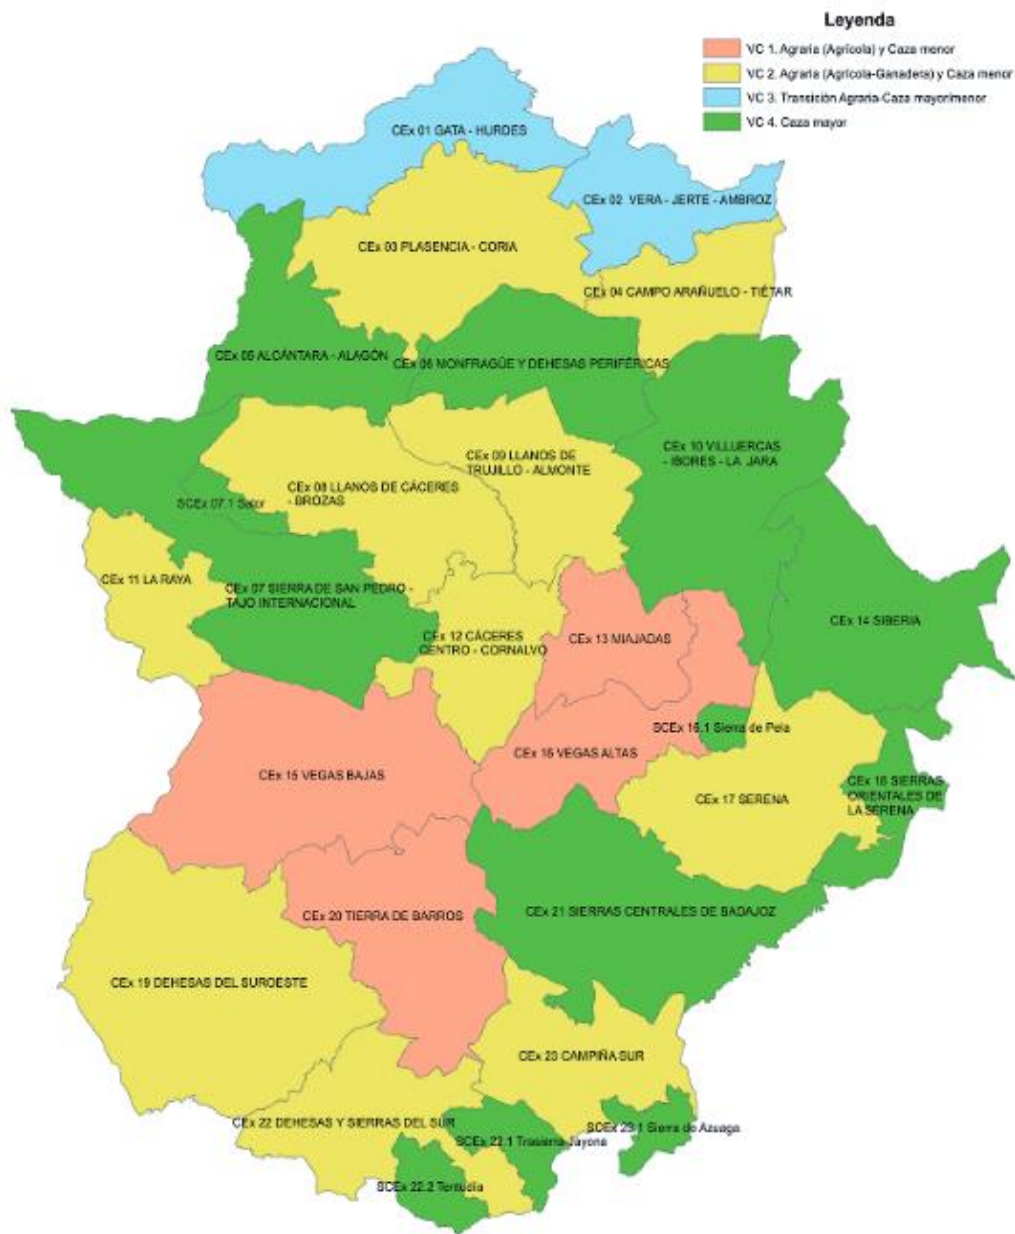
Leyenda

VC 1. Agraria (Agrícola) y Caza menor

VC 2. Agraria (Agrícola-Ganadera) y Caza menor

VC 3. Transición Agraria-Caza mayor/menor

VC 4. Caza mayor

CEx 01 GATA - HURDES

CEx 02 VERA - JERTE - AMBROZ

CEx 03 PLASENCIA - CORIA

CEx 04 CAMPO ARAÑUELO - TIÉTAR

CEx 05 ALCÁNTARA - ALAGÓN

CEx 06 MONFRAGÜE Y DEHESAS PERIFÉRICAS

CEx 09 LLANOS DE TRUJILLO - ALMONTE

CEx 10 VILLUERCAS - IBORES - LA JARA

CEx 08 LLANOS DE CÁCERES - BROZAS

SCEx 07.1 Salor

CEx 11 LA RAYA

CEx 07 SIERRA DE SAN PEDRO - TAJO INTERNACIONAL

CEx 12 CÁCERES CENTRO - CORNALVO

CEx 13 MIAJADAS

CEx 14 SIBERIA

SCEx 16.1 Sierra de Pela

CEx 15 VEGAS BAJAS

CEx 16 VEGAS ALTAS

CEx 18 SIERRAS ORIENTALES DE LA SERENA

CEx 17 SERENA

CEx 20 TIERRA DE BARROS

CEx 21 SIERRAS CENTRALES DE BADAJOZ

CEx 19 DEHESAS DEL SUROESTE

CEx 23 CAMPIÑA SUR

CEx 22 DEHESAS Y SIERRAS DEL SUR

SCEx 22.1 Trasierra-Jayona

SCEx 23.1 Sierra de Azuaga

SCEx 22.2 Tentudía